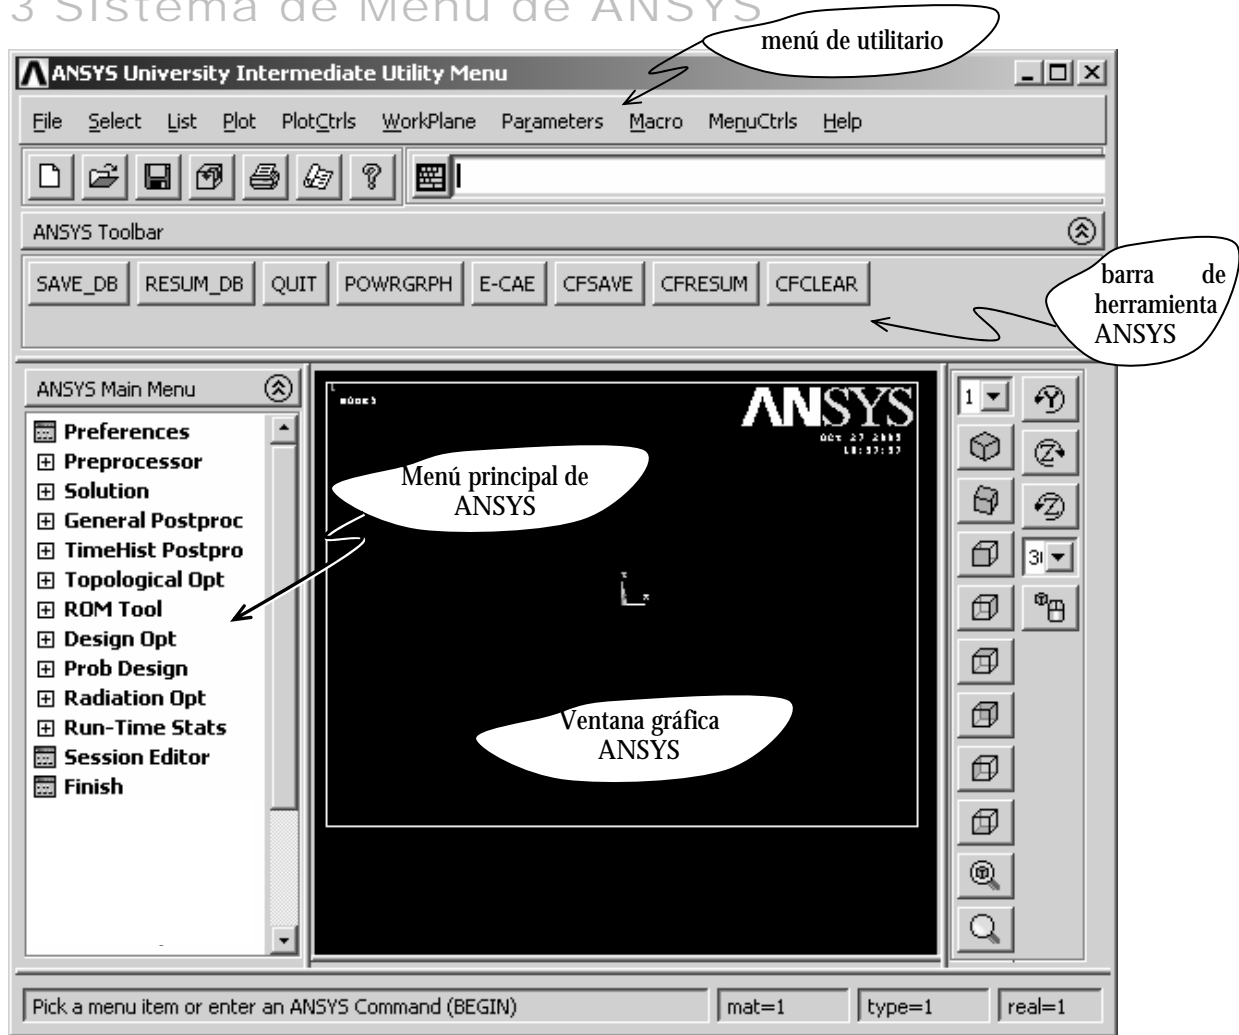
3 Sistema de Menu de ANSYS

menú de utilitario

ANSYS University Intermediate Utility Menu

File Select List Plot PlotCtrls WorkPlane Parameters Macro MenuCtrls Help

ANSYS Toolbar

SAVE_DB RESUM_DB QUIT POWRGRPH E-CAE CFSAVE CFRESUM CFCLEAR

barra de herramienta ANSYS

ANSYS Main Menu

Preferences
Preprocessor
Solution
General Postproc
TimeHist Postpro
Topological Opt
ROM Tool
Design Opt
Prob Design
Radiation Opt
Run-Time Stats
Session Editor
Finish

Menú principal de ANSYS

ANSYS

OCT 27 2005
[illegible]

Ventana gráfica ANSYS

1

3

Pick a menu item or enter an ANSYS Command (BEGIN) mat=1 type=1 real=1